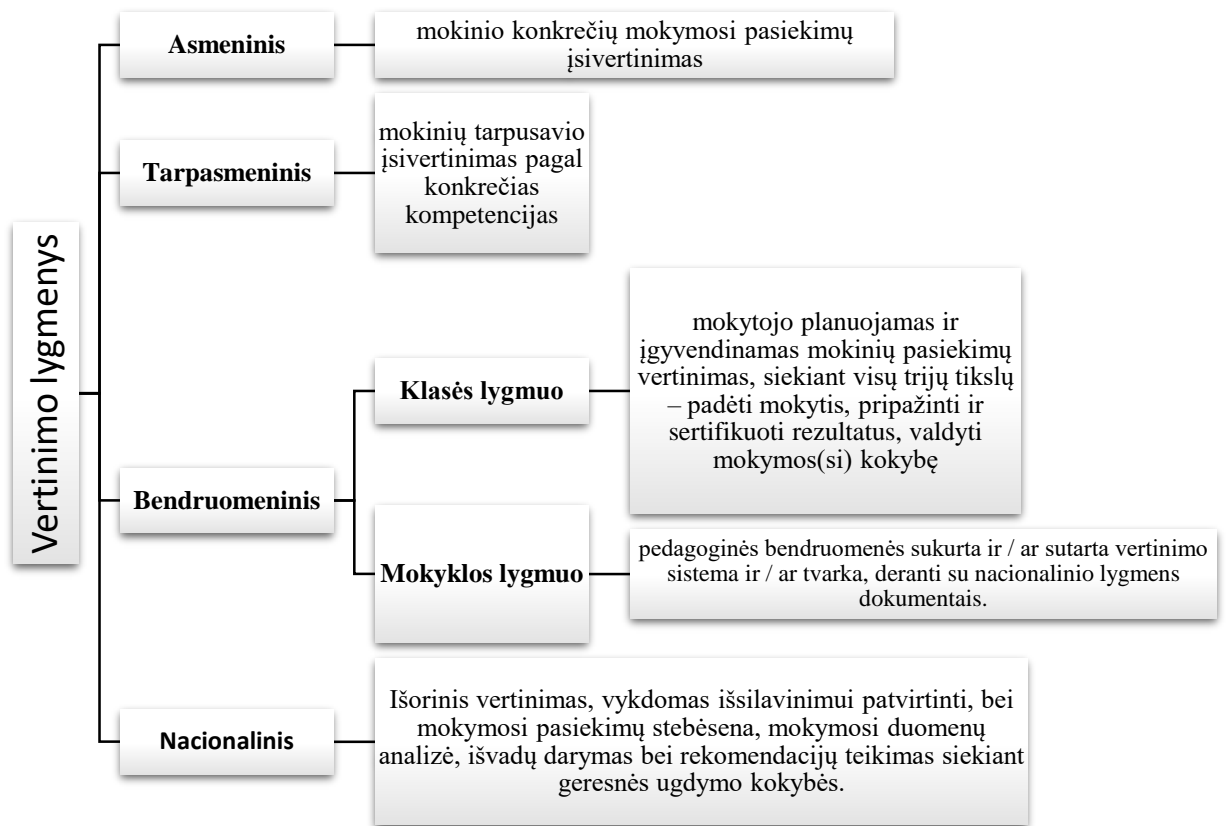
Vertinimo lygmenys

Asmeninis

mokinio konkrečių mokymosi pasiekimų įsivertinimas

Tarpasmeninis

mokinių tarpusavio įsivertinimas pagal konkrečias kompetencijas

Bendruomeninis

Klasės lygmuo

mokytojo planuojamas ir įgyvendinamas mokinių pasiekimų vertinimas, siekiant visų trijų tikslų – padėti mokytis, pripažinti ir sertifikuoti rezultatus, valdyti mokymos(si) kokybę

Mokyklos lygmuo

pedagoginės bendruomenės sukurta ir / ar sutarta vertinimo sistema ir / ar tvarka, deranti su nacionalinio lygmens dokumentais.

Nacionalinis

Išorinis vertinimas, vykdomas išsilavinimui patvirtinti, bei mokymosi pasiekimų stebėsena, mokymosi duomenų analizė, išvadų darymas bei rekomendacijų teikimas siekiant geresnės ugdymo kokybės.